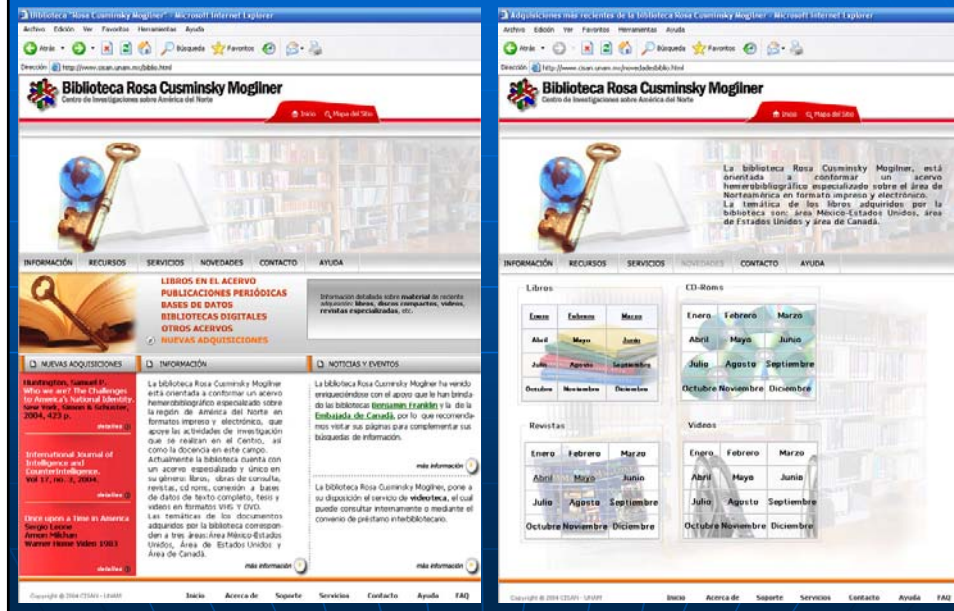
Biblioteca "Rosa Cusminsky Mogliner" - Microsoft Internet Explorer

Archivo Edición Ver Favoritos Herramientas Ayuda

Atrás Búsqueda Favoritos

Dirección http://www.cisan.unam.mx/biblio.html

Biblioteca Rosa Cusminsky Mogliner
Centro de Investigaciones sobre América del Norte

Inicio Mapa del Sitio

INFORMACIÓN RECURSOS SERVICIOS NOVEDADES CONTACTO AYUDA

LIBROS EN EL ACERVO
PUBLICACIONES PERIÓDICAS
BASES DE DATOS
BIBLIOTECAS DIGITALES
OTROS ACERVOS
NUEVAS ADQUISICIONES

Información detallada sobre material de reciente adquisición: libros, discos compactos, videos, revistas especializadas, etc.

NUEVAS ADQUISICIONES

Huntington, Samuel P. Who are we? The Challenges to America's National Identity. New York, Simon & Schuster, 2004, 423 p.

detalles

International Journal of Intelligence and CounterIntelligence. Vol 17, no. 3, 2004.

detalles

Once upon a Time in America Sergio Leone Arnon Milchan Warner Home Video 1983

detalles

INFORMACIÓN

La biblioteca Rosa Cusminsky Mogliner está orientada a conformar un acervo hemerobibliográfico especializado sobre la región de América del Norte en formatos impreso y electrónico, que apoye las actividades de investigación que se realizan en el Centro, así como la docencia en este campo. Actualmente la biblioteca cuenta con un acervo especializado y único en su género: libros, obras de consulta, revistas, cd roms, conexión a bases de datos de texto completo, tesis y videos en formatos VHS Y DVD. Las temáticas de los documentos adquiridos por la biblioteca corresponden a tres áreas: Área México-Estados Unidos, Área de Estados Unidos y Área de Canadá.

más información

NOTICIAS Y EVENTOS

La Biblioteca Rosa Cusminsky Mogliner ha venido enriqueciéndose con el apoyo que le han brindado las bibliotecas Benjamin Franklin y la de la Embajada de Canadá, por lo que recomendamos visitar sus páginas para complementar sus búsquedas de información.

más información

La Biblioteca Rosa Cusminsky Mogliner, pone a su disposición el servicio de videoteca, el cual puede consultar internamente o mediante el convenio de préstamo interbibliotecario.

más información

Copyright © 2004 CISAN - UNAM

Inicio Acerca de Soporte Servicios Contacto Ayuda FAQ

Adquisiciones más recientes de la biblioteca Rosa Cusminsky Mogliner - Microsoft Internet Explorer

Archivo Edición Ver Favoritos Herramientas Ayuda

Atrás Búsqueda Favoritos

Dirección http://www.cisan.unam.mx/novedadesbiblio.html

Biblioteca Rosa Cusminsky Mogliner
Centro de Investigaciones sobre América del Norte

Inicio Mapa del Sitio

La biblioteca Rosa Cusminsky Mogliner, está orientada a conformar un acervo hemerobibliográfico especializado sobre el área de Norteamérica en formato impreso y electrónico.
La temática de los libros adquiridos por la biblioteca son: área México-Estados Unidos, área de Estados Unidos y área de Canadá.

INFORMACIÓN RECURSOS SERVICIOS NOVEDADES CONTACTO AYUDA

Libros

| Enero | Febrero | Marzo |
|---|---|---|
| Abril | Mayo | Junio |
| Julio | Agosto | Septiembre |
| Octubre | Noviembre | Diciembre |

CD-Roms

| Enero | Febrero | Marzo |
|---|---|---|
| Abril | Mayo | Junio |
| Julio | Agosto | Septiembre |
| Octubre | Noviembre | Diciembre |

Revistas

| Enero | Febrero | Marzo |
|---|---|---|
| Abril | Mayo | Junio |
| Julio | Agosto | Septiembre |
| Octubre | Noviembre | Diciembre |

Videos

| Enero | Febrero | Marzo |
|---|---|---|
| Abril | Mayo | Junio |
| Julio | Agosto | Septiembre |
| Octubre | Noviembre | Diciembre |

Copyright © 2004 CISAN - UNAM

Inicio Acerca de Soporte Servicios Contacto Ayuda FAQ